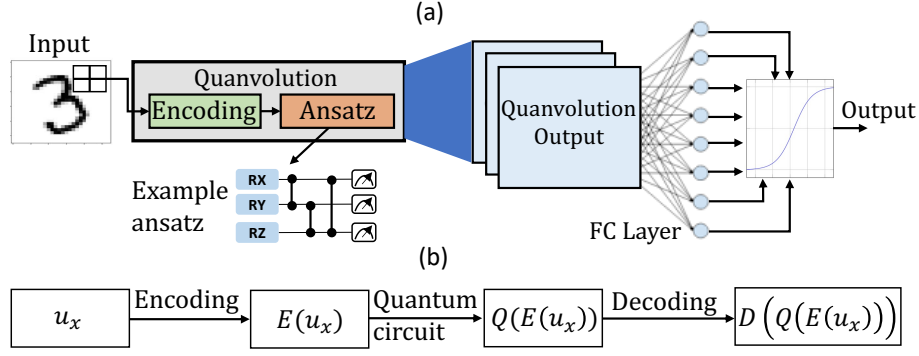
(a)

Input

Quanvolution

Encoding

Ansatz

Example ansatz

RX

RY

RZ

Quanvolution Output

FC Layer

Output

(b)

$u_x$

Encoding

$E(u_x)$

Quantum circuit

$Q(E(u_x))$

Decoding

$D\left(Q(E(u_x))\right)$